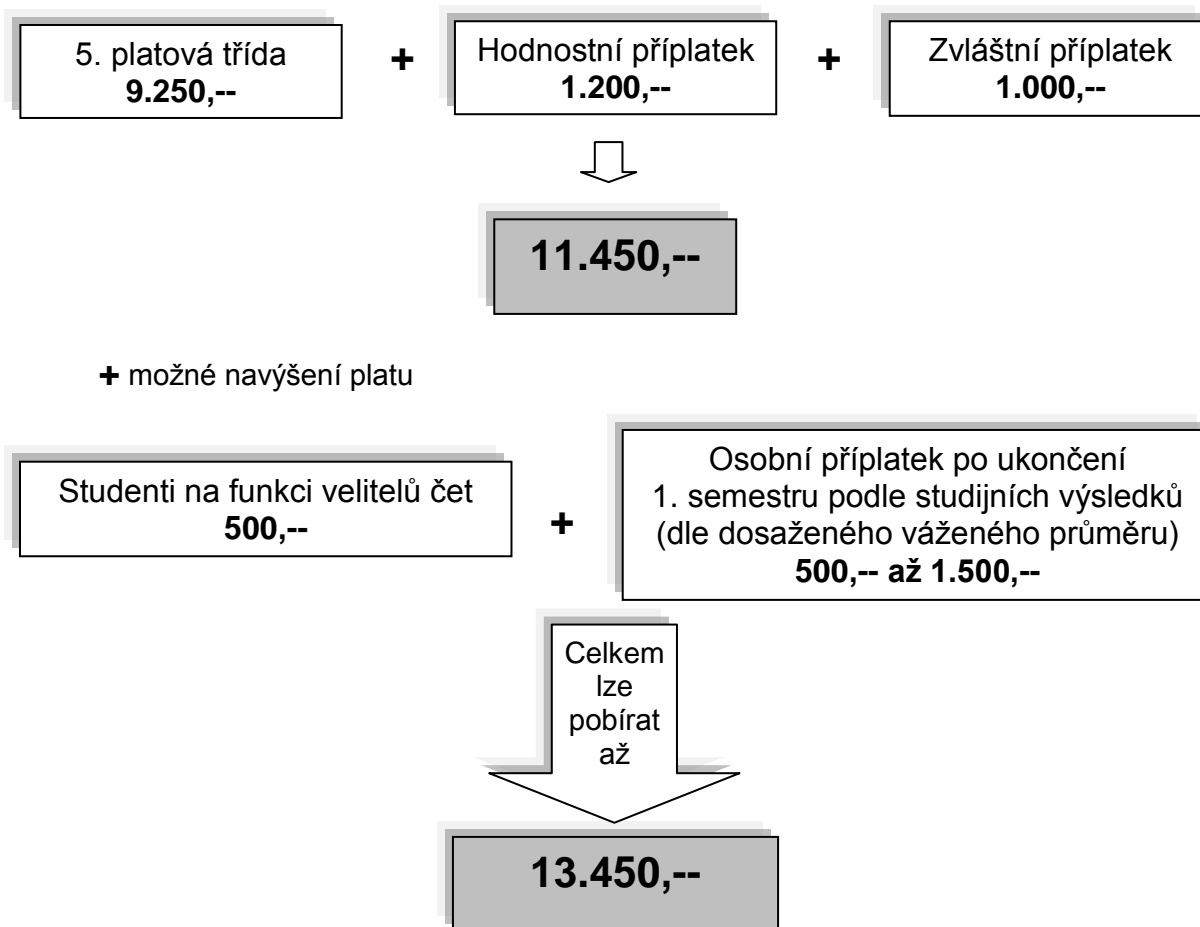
5. platová třída
**9.250,--**

+

Hodnostní příplatek
**1.200,--**

+

Zvláštní příplatek
**1.000,--**

**11.450,--**

**+** možné navýšení platu

Studenti na funkci velitelů čet
**500,--**

+

Osobní příplatek po ukončení 1. semestru podle studijních výsledků (dle dosaženého váženého průměru)
**500,-- až 1.500,--**

Celkem lze pobírat až

**13.450,--**